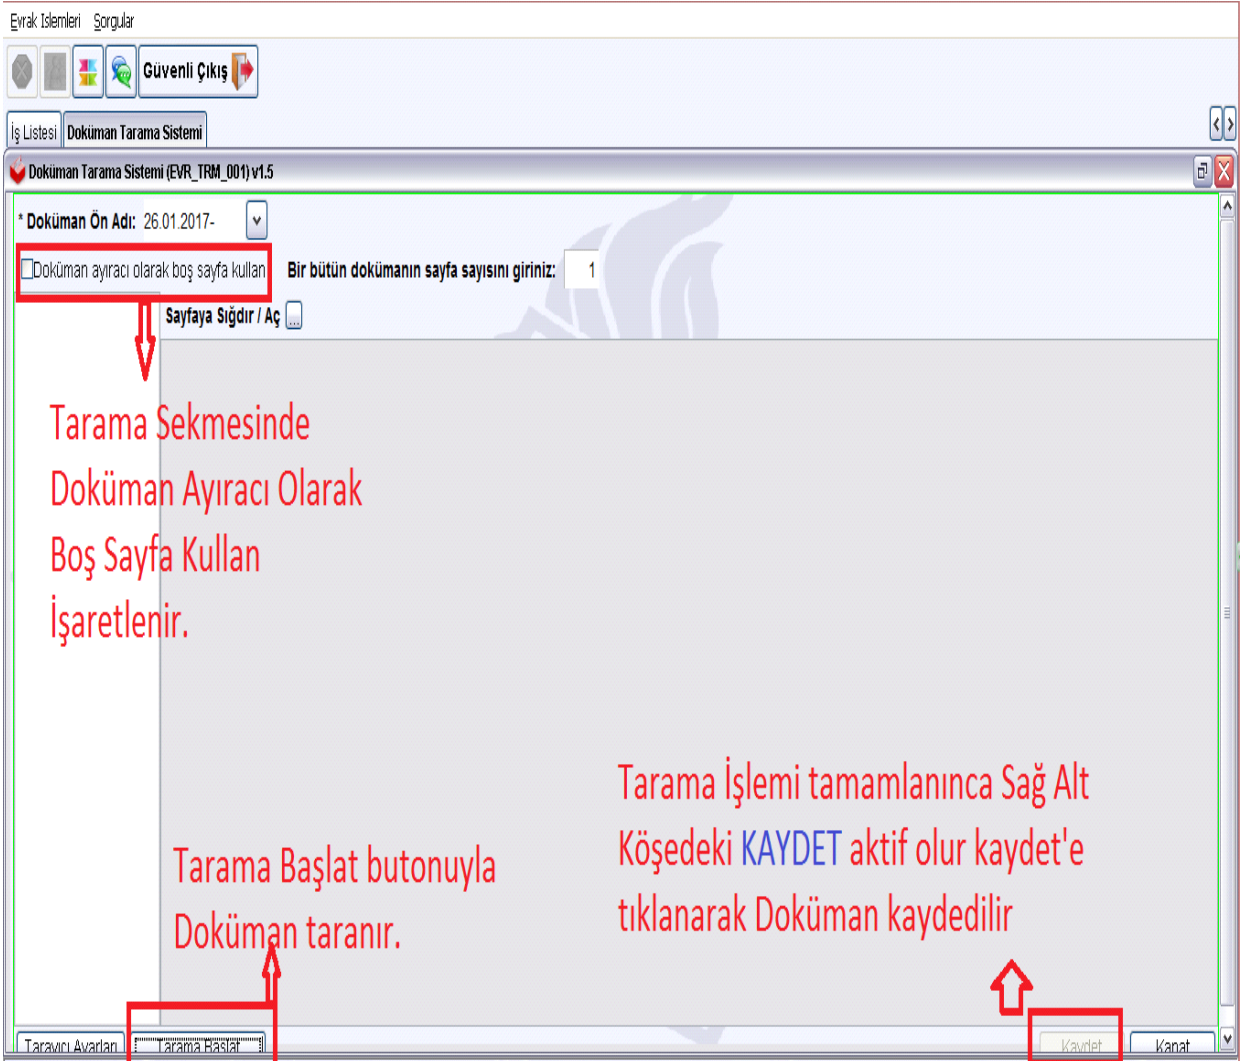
Evrak Islemleri Sorgular

Güvenli Çıkış

İş Listesi Doküman Tarama Sistemi

Doküman Tarama Sistemi (EVR_TRM_001) v1.5

* Doküman Ön Adı: 26.01.2017-

Doküman ayıracı olarak boş sayfa kullan

Bir bütün dokümanın sayfa sayısını giriniz: 1

Sayfaya Sığdır / Aç ...

Tarama Sekmesinde Doküman Ayıracı Olarak Boş Sayfa Kullan İşaretlenir.

Tarama İşlemi tamamlanınca Sağ Alt Köşedeki KAYDET aktif olur kaydet'e tıklanarak Doküman kaydedilir

Tarama Başlat butonuyla Doküman taranır.

Tarayıcı Ayarları

Tarama Başlat

Kaydet

Kapat